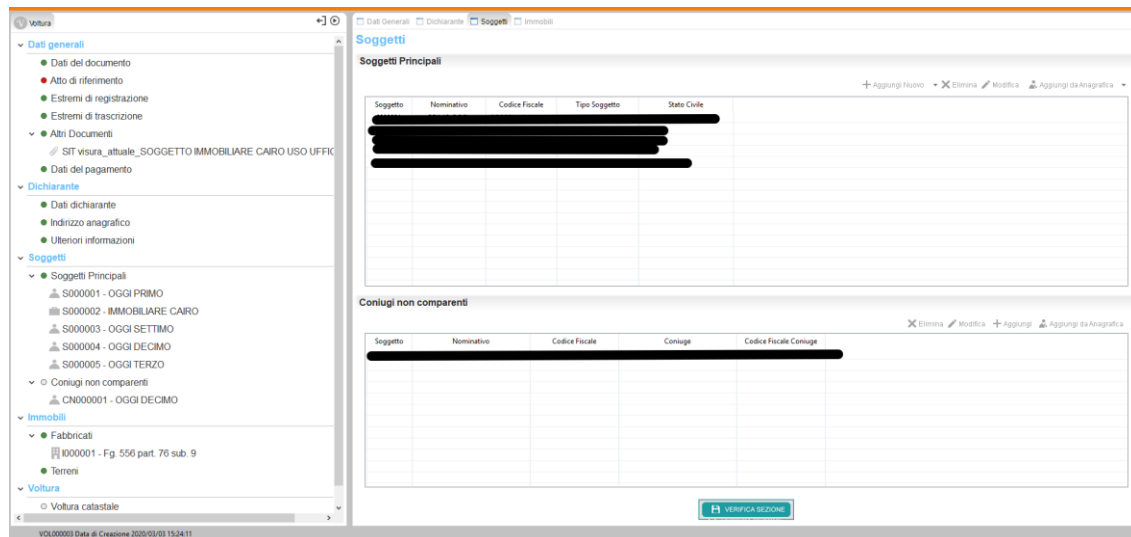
Voltura

Dati generali
Dati del documento
Atto di riferimento
Estremi di registrazione
Estremi di trascrizione
Altri Documenti
SIT visura_attuale_SOGGETTO IMMOBILIARE CAIRO USO UFFIC
Dati del pagamento
Dichiarante
Dati dichiarante
Indirizzo anagrafico
Ulteriori informazioni
Soggetti
Soggetti Principali
S000001 - OGGI PRIMO
S000002 - IMMOBILIARE CAIRO
S000003 - OGGI SETTIMO
S000004 - OGGI DECIMO
S000005 - OGGI TERZO
Coniugi non comparenti
CN000001 - OGGI DECIMO
Immobili
Fabbricati
I000001 - Fg. 556 part. 76 sub. 9
Terreni
Voltura
Voltura catastale

VOL000003 Data di Creazione 2020/03/03 15:24:11

Dati Generali | Dichiarante | Soggetti | Immobili

Soggetti

Soggetti Principali

+ Aggiungi Nuovo | Elimina | Modifica | Aggiungi da Anagrafica

| Soggetto | Nominativo | Codice Fiscale | Tipo Soggetto | Stato Civile |
|---|---|---|---|---|
| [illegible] | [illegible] | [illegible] | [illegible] | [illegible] |

Coniugi non comparenti

Elimina | Modifica | + Aggiungi | Aggiungi da Anagrafica

| Soggetto | Nominativo | Codice Fiscale | Coniuge | Codice Fiscale Coniuge |
|---|---|---|---|---|
| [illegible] | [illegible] | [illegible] | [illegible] | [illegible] |

VERIFICA SEZIONE